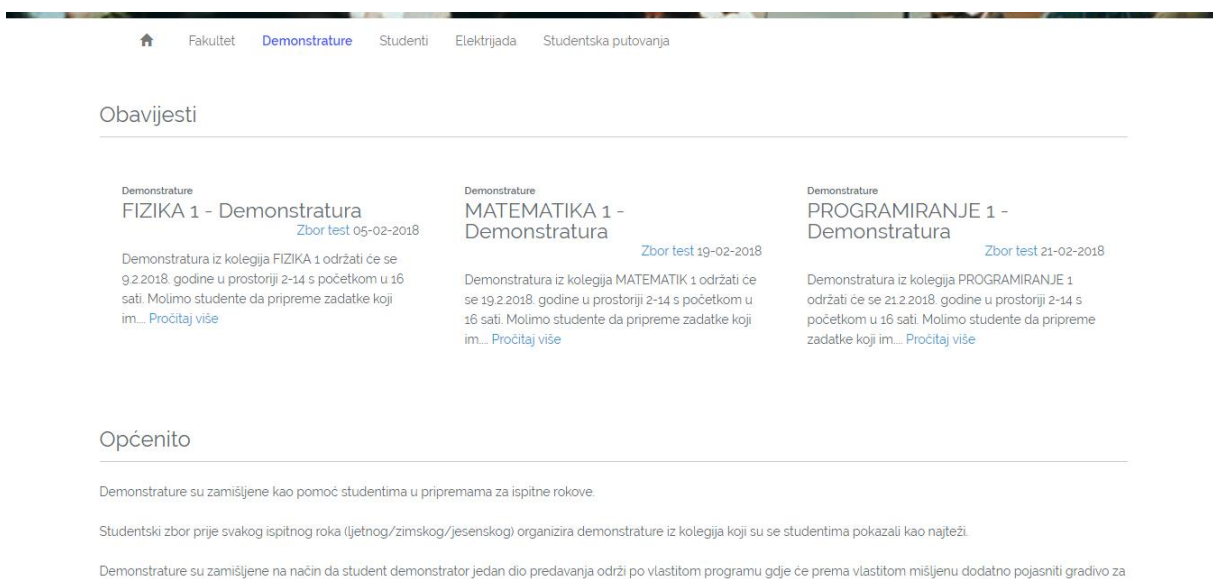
Fakultet Demonstrature Studenti Elektrijada Studentska putovanja

Obavijesti

Demonstrature
FIZIKA 1 - Demonstratura
Zbor test 05-02-2018
Demonstratura iz kolegija FIZIKA 1 održati će se 9.2.2018. godine u prostoriji 2-14 s početkom u 16 sati. Molimo studente da pripreme zadatke koji im... Pročitaj više

Demonstrature
MATEMATIKA 1 - Demonstratura
Zbor test 19-02-2018
Demonstratura iz kolegija MATEMATIK 1 održati će se 19.2.2018. godine u prostoriji 2-14 s početkom u 16 sati. Molimo studente da pripreme zadatke koji im... Pročitaj više

Demonstrature
PROGRAMIRANJE 1 - Demonstratura
Zbor test 21-02-2018
Demonstratura iz kolegija PROGRAMIRANJE 1 održati će se 21.2.2018. godine u prostoriji 2-14 s početkom u 16 sati. Molimo studente da pripreme zadatke koji im... Pročitaj više

Općenito

Demonstrature su zamišljene kao pomoć studentima u pripremama za ispitne rokove.

Studentski zbor prije svakog ispitnog roka (ljetnog/zimskog/jesenskog) organizira demonstrature iz kolegija koji su se studentima pokazali kao najteži.

Demonstrature su zamišljene na način da student demonstrator jedan dio predavanja održi po vlastitom programu gdje će prema vlastitom mišljenu dodatno pojasniti gradivo za